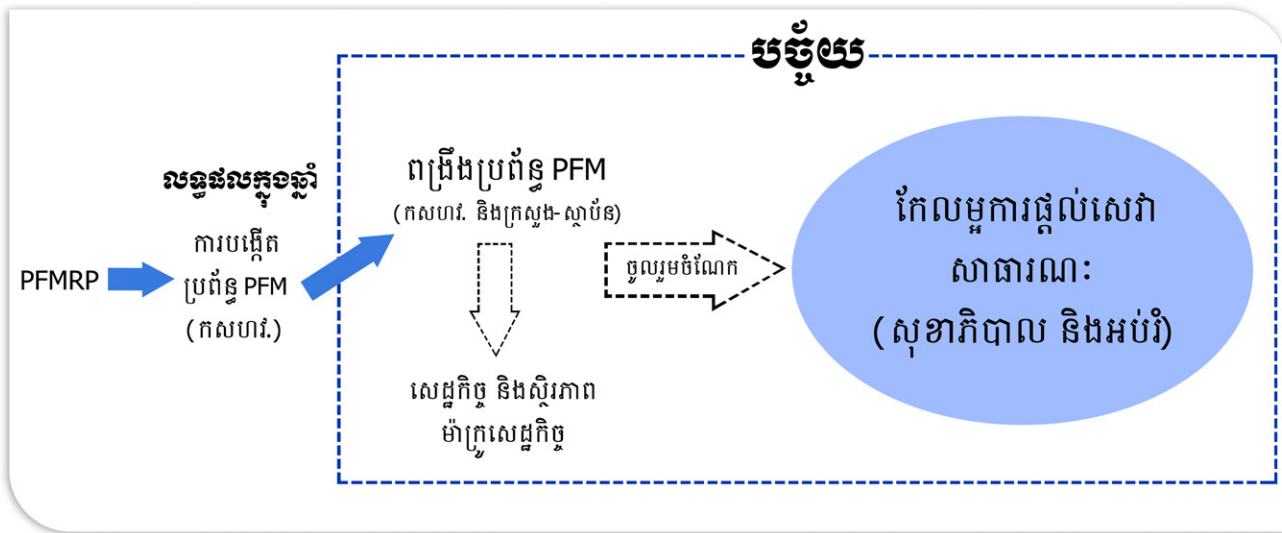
បច្ច័យ

លទ្ធផលក្នុងឆ្នាំ

PFMRP

ការបង្កើត ប្រព័ន្ធ PFM (កសហវ.)

ពង្រឹងប្រព័ន្ធ PFM (កសហវ. និងក្រសួង-ស្ថាប័ន)

ចូលរួមចំណែក

សេដ្ឋកិច្ច និងស្ថិរភាព ម៉ាក្រូសេដ្ឋកិច្ច

កែលម្អការផ្តល់សេវាសាធារណៈ (សុខាភិបាល និងអប់រំ)